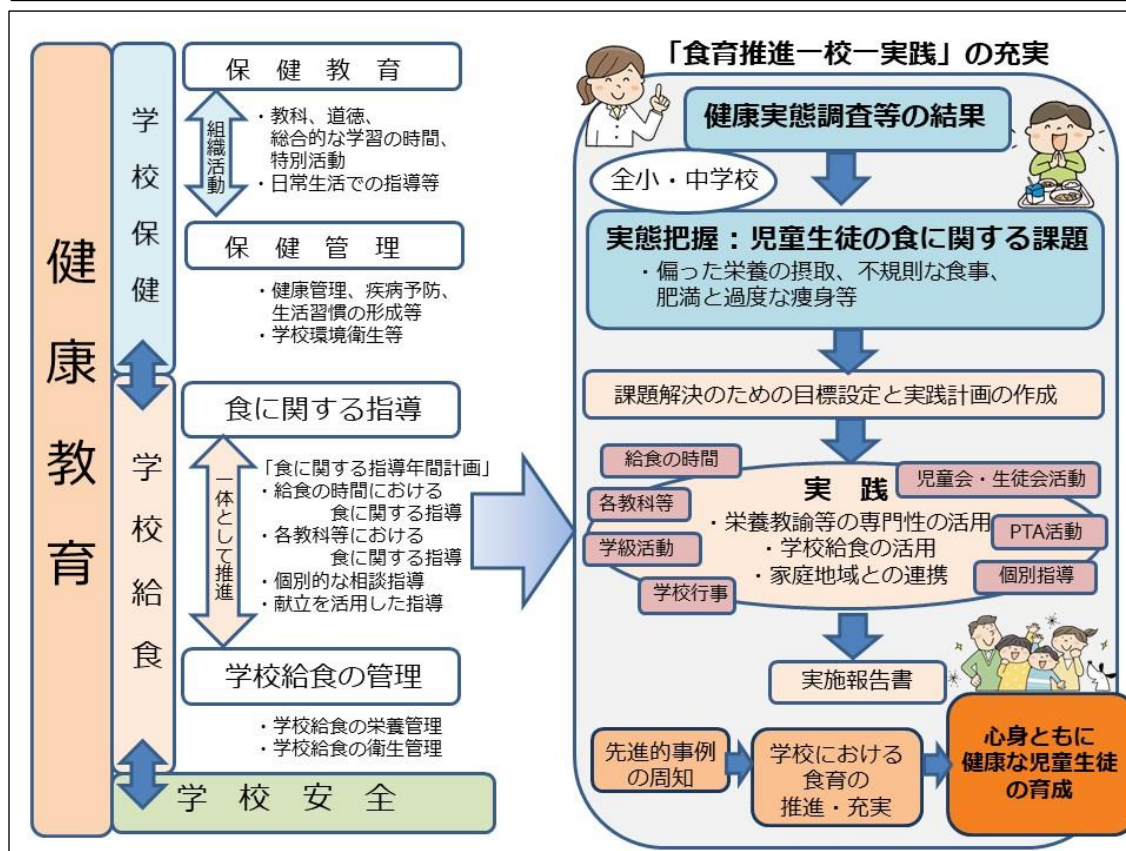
健康教育

学校保健

保健教育

組織活動

・教科、道徳、総合的な学習の時間、特別活動
・日常生活での指導等

保健管理

・健康管理、疾病予防、生活習慣の形成等
・学校環境衛生等

学校給食

食に関する指導

一体として推進

「食に関する指導年間計画」
・給食の時間における食に関する指導
・各教科等における食に関する指導
・個別的な相談指導
・献立を活用した指導

学校給食の管理

・学校給食の栄養管理
・学校給食の衛生管理

学校安全

「食育推進一校一実践」の充実

健康実態調査等の結果

全小・中学校

実態把握：児童生徒の食に関する課題

・偏った栄養の摂取、不規則な食事、肥満と過度な痩身等

課題解決のための目標設定と実践計画の作成

給食の時間

各教科等

学級活動

学校行事

実践

・栄養教諭等の専門性の活用
・学校給食の活用
・家庭地域との連携

児童会・生徒会活動

PTA活動

個別指導

実施報告書

先進的事例の周知

学校における食育の推進・充実

心身ともに健康な児童生徒の育成